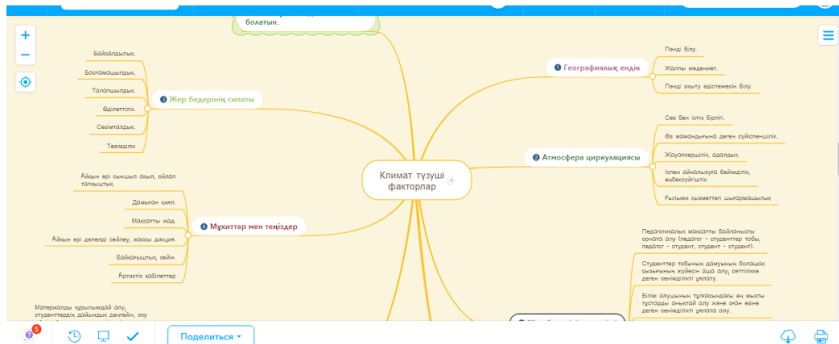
болатын.

Байқампаздық.
Бастамашылдық.
Төзімділік.
Әдептілік.
Сезімталдық.
Тевімділік.
❸ Жер бедерінің сипаты

Айқын әрі сыншыл ақыл, ойлап табғыштық.
Дамыған қиял.
Мақсатты жол.
Айқын әрі дәлелді сөйлеу, жақсы дикция.
Байсалдылық, зейін.
Артистік қабілеттер
❹ Мұхиттар мен теңіздер

Материалды құрылымдай алу, студенттердің дайындық деңгейін, оқу

Климат түзуші факторлар

❶ Географиялық ендік
Пәнді білу.
Жоғары мәдениет.
Пәнді оқыту әдістемесін білу.

❷ Атмосфера циркуляциясы
Сөз бен істің бірлігі.
Өз мамандығына деген сүйіспеншілік.
Жауапкершілік, адалдық.
Іспен айналысуға бейімділік, өнбекқуйгыштық.
Ғылыми қызметтегі шығармашылық.

Педагогикалық мақсатты бағалаушы орнатқ алу (педагог - студенттер тобы, педагог - студент, студент - студент).
Студенттер тобының дамуының болашақ сызығының жүйесін ашқ алу, сеттілікке деген сенімділікті ұялату.
Білім алушының тұлғасындағы ең мықты тұстарды анықтай алу және оған және деген сенімділікті ұялата алу.

5
Поделиться ▾